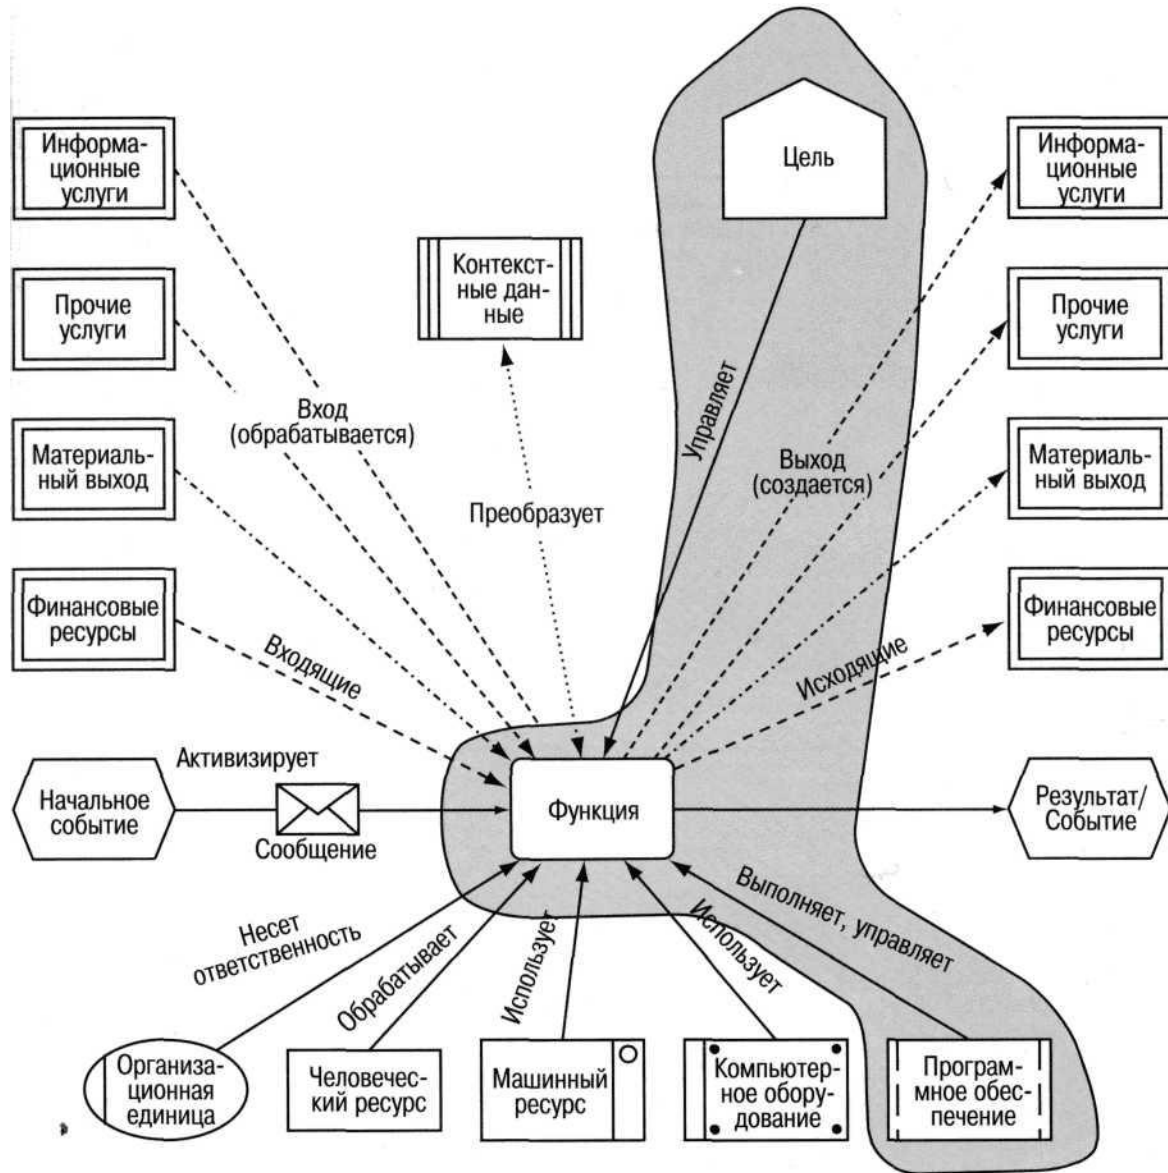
Информационные услуги

Контекстные данные

Цель

Информационные услуги

Прочие услуги

Прочие услуги

Вход (обрабатывается)

Управляет

Выход (создается)

Материальный выход

Преобразует

Материальный выход

Финансовые ресурсы

Входящие

Исходящие

Финансовые ресурсы

Активизирует

Начальное событие

Сообщение

Функция

Результат/ Событие

Несет ответственность

Обрабатывает

Использует

Использует

Выполняет, управляет

Организационная единица

Человеческий ресурс

Машинный ресурс

Компьютерное оборудование

Програмное обеспечение